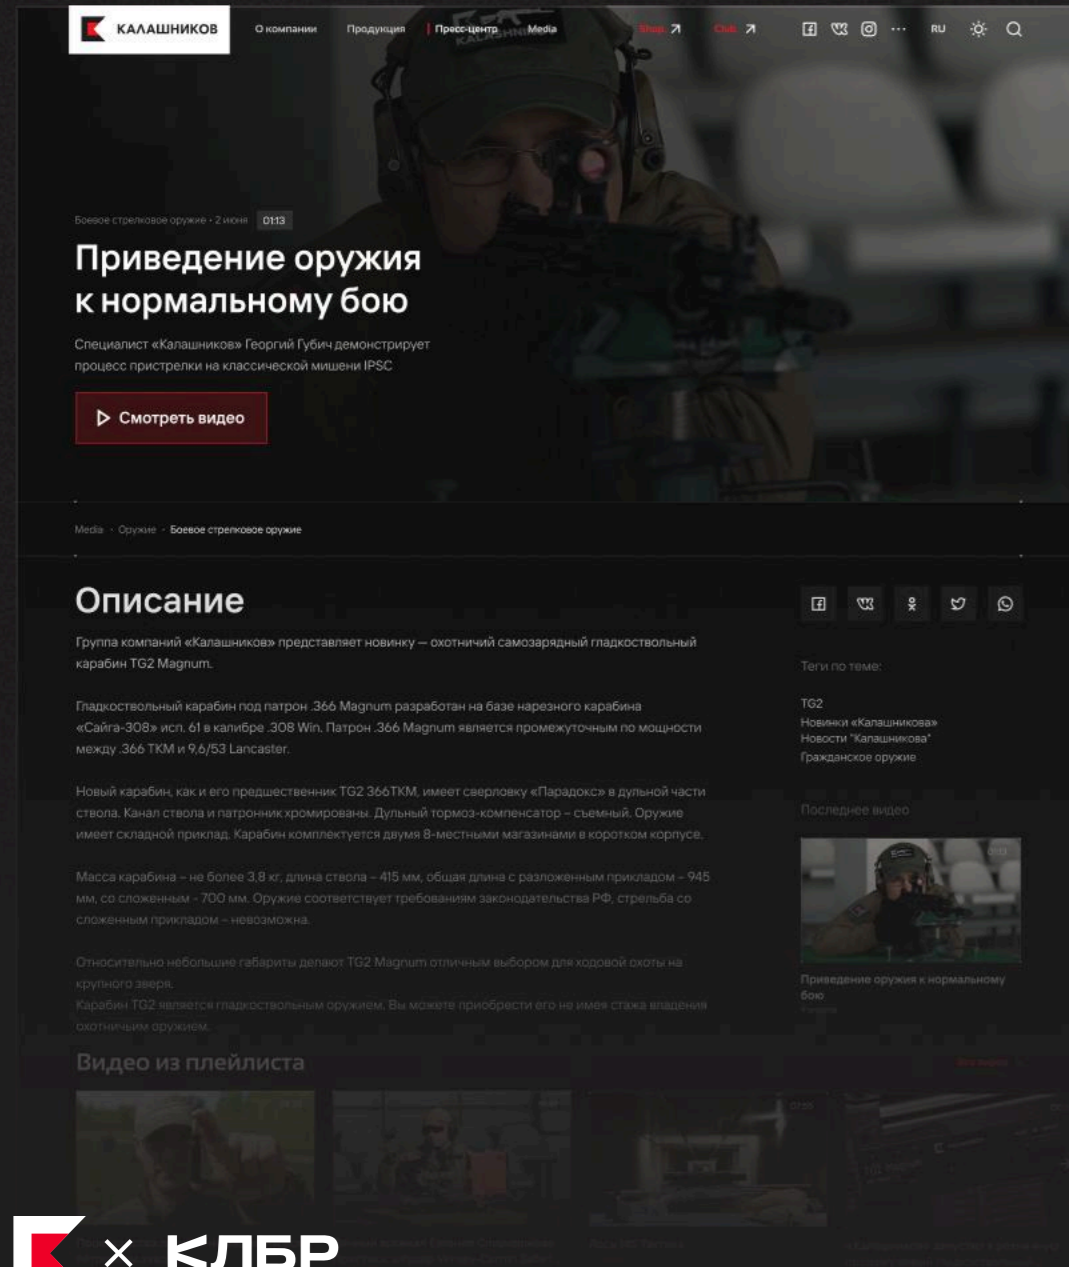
КАЛАШНИКОВ О компании Продукция Пресс-центр Media Shop ↗ Club ↗ RU

Боевое стрелковое оружие • 2 июня 01:13

Приведение оружия к нормальному бою

Специалист «Калашников» Георгий Губич демонстрирует процесс пристрелки на классической мишени IPSC

Смотреть видео

Media · Оружие · Боевое стрелковое оружие

Описание

Группа компаний «Калашников» представляет новинку — охотничий самозарядный гладкоствольный карабин TG2 Magnum.

Гладкоствольный карабин под патрон .366 Magnum разработан на базе нарезного карабина «Сайга-308» исп. 61 в калибре .308 Win. Патрон .366 Magnum является промежуточным по мощности между .366 ТКМ и 9,6/53 Lancaster.

Новый карабин, как и его предшественник TG2 366ТКМ, имеет сверловку «Парадокс» в дульной части ствола. Канал ствола и патронник хромированы. Дульный тормоз-компенсатор – съемный. Оружие имеет складной приклад. Карабин комплектуется двумя 8-местными магазинами в коротком корпусе.

Масса карабина – не более 3,8 кг, длина ствола – 415 мм, общая длина с разложенным прикладом – 945 мм, со сложенным - 700 мм. Оружие соответствует требованиям законодательства РФ, стрельба со сложенным прикладом – невозможна.

Относительно небольшие габариты делают TG2 Magnum отличным выбором для ходовой охоты на крупного зверя.
Карабин TG2 является гладкоствольным оружием. Вы можете приобрести его не имея стажа владения охотничьим оружием.

Теги по теме:

TG2
Новинки «Калашникова»
Новости "Калашникова"
Гражданское оружие

Последнее видео

01:13

Приведение оружия к нормальному бою

Видео из плейлиста

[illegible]

01:55

× КЛБР